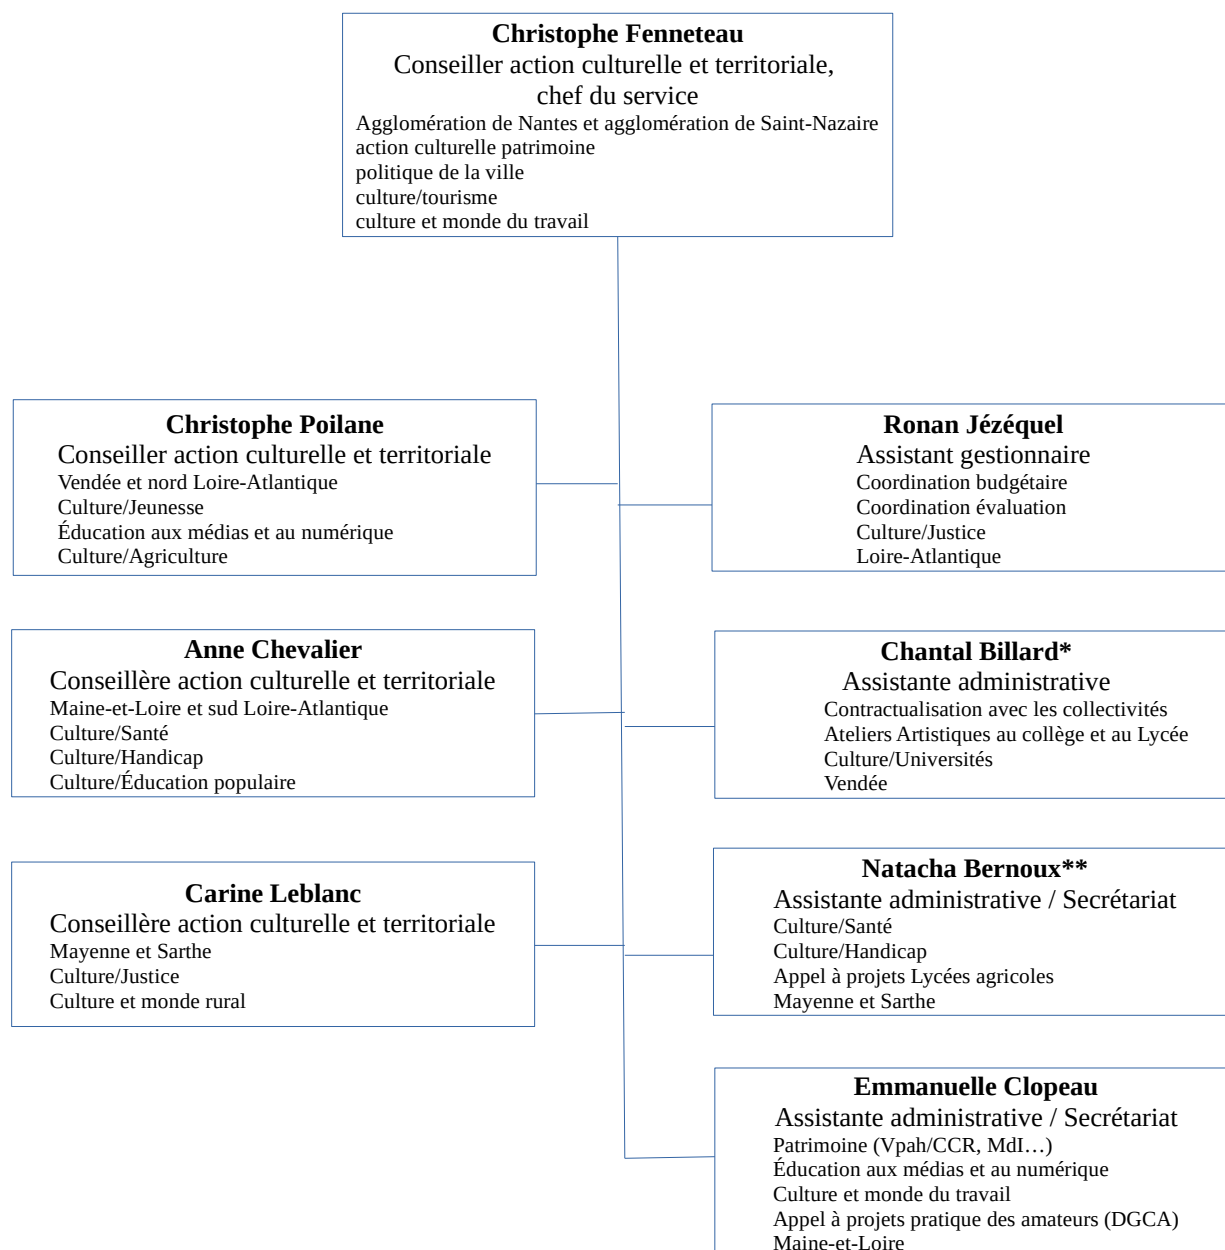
**Christophe Fenneteau**
Conseiller action culturelle et territoriale, chef du service
Agglomération de Nantes et agglomération de Saint-Nazaire
action culturelle patrimoine
politique de la ville
culture/tourisme
culture et monde du travail

**Christophe Poilane**
Conseiller action culturelle et territoriale
Vendée et nord Loire-Atlantique
Culture/Jeunesse
Éducation aux médias et au numérique
Culture/Agriculture

**Ronan Jézéquel**
Assistant gestionnaire
Coordination budgétaire
Coordination évaluation
Culture/Justice
Loire-Atlantique

**Anne Chevalier**
Conseillère action culturelle et territoriale
Maine-et-Loire et sud Loire-Atlantique
Culture/Santé
Culture/Handicap
Culture/Éducation populaire

**Chantal Billard***
Assistante administrative
Contractualisation avec les collectivités
Ateliers Artistiques au collège et au Lycée
Culture/Universités
Vendée

**Carine Leblanc**
Conseillère action culturelle et territoriale
Mayenne et Sarthe
Culture/Justice
Culture et monde rural

**Natacha Bernoux****
Assistante administrative / Secrétariat
Culture/Santé
Culture/Handicap
Appel à projets Lycées agricoles
Mayenne et Sarthe

**Emmanuelle Clopeau**
Assistante administrative / Secrétariat
Patrimoine (Vpah/CCR, MdI…)
Éducation aux médias et au numérique
Culture et monde du travail
Appel à projets pratique des amateurs (DGCA)
Maine-et-Loire